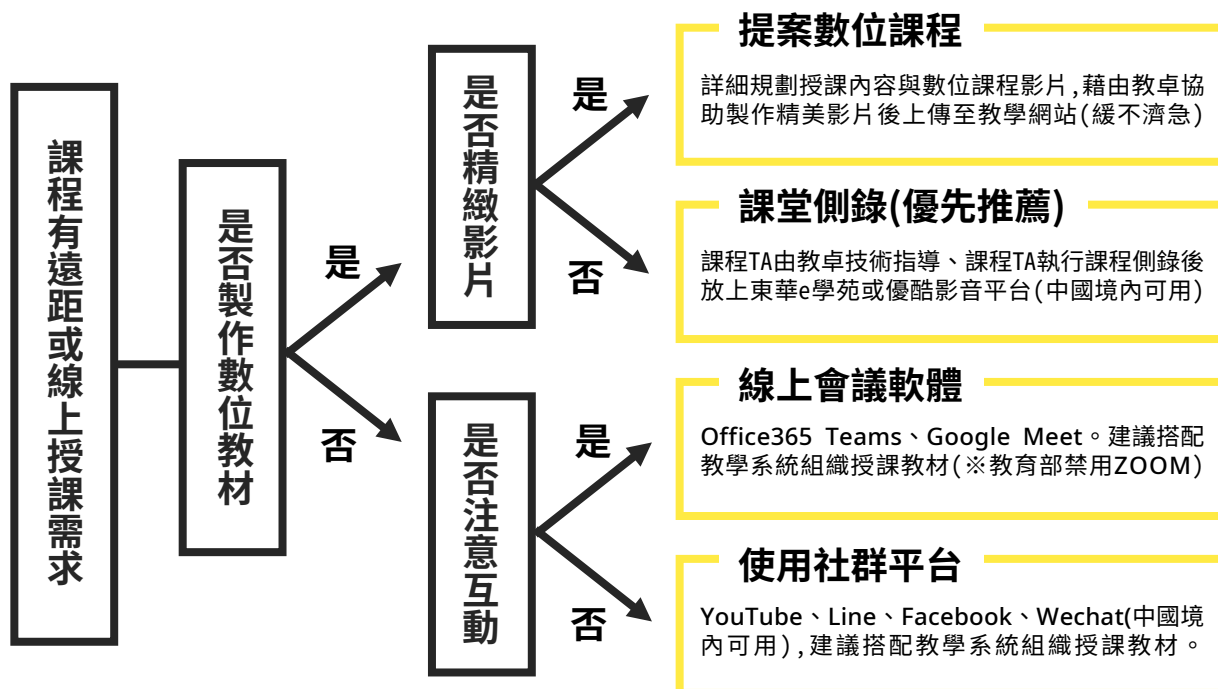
課程有遠距或線上授課需求

是否製作數位教材

是

是否精緻影片

是

提案數位課程

詳細規劃授課內容與數位課程影片,藉由教卓協助製作精美影片後上傳至教學網站(緩不濟急)

否

課堂側錄(優先推薦)

課程TA由教卓技術指導、課程TA執行課程側錄後放上東華e學苑或優酷影音平台(中國境內可用)

否

是否注意互動

是

線上會議軟體

Office365 Teams、Google Meet。建議搭配教學系統組織授課教材(※教育部禁用ZOOM)

否

使用社群平台

YouTube、Line、Facebook、Wechat(中國境內可用),建議搭配教學系統組織授課教材。